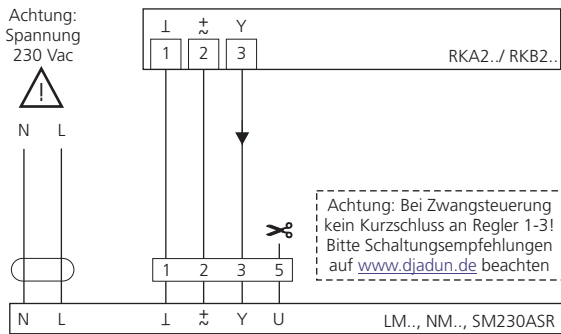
Achtung:
Spannung
230 Vac

!

N L

⊥ $\pm$ Y
1 2 3
RKA2../ RKB2..

Achtung: Bei Zwangsteuerung kein Kurzschluss an Regler 1-3! Bitte Schaltungsempfehlungen auf www.djadun.de beachten

1 2 3 5

N L ⊥ $\pm$ Y U LM.., NM.., SM230ASR